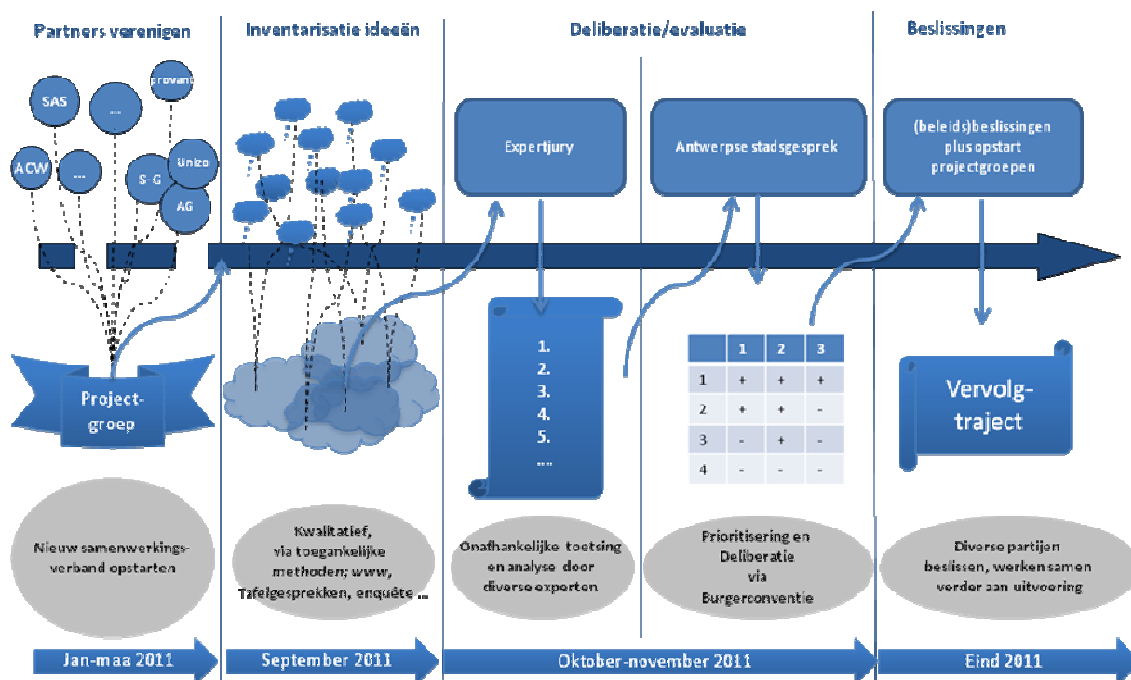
Partners verenigen

Inventarisatie ideeën

Deliberatie/evaluatie

Beslissingen

SAS

...

Provant

ACW

...

S G

Unizo

AG

Expertjury

Antwerpse stadsgesprek

(beleids)beslissingen plus opstart projectgroepen

Project-groep

1.
2.
3.
4.
5.
...

| | 1 | 2 | 3 |
|---|---|---|---|
| 1 | + | + | + |
| 2 | + | + | - |
| 3 | - | + | - |
| 4 | - | - | - |

Vervolg-traject

Nieuw samenwerkings-verband opstarten

Kwalitatief, via toegankelijke methoden; www, Tafelgesprekken, enquête ...

Onafhankelijke toetsing en analyse door diverse experten

Prioritisering en Deliberatie via Burgerconventie

Diverse partijen beslissen, werken samen verder aan uitvoering

Jan-maa 2011

September 2011

Oktober-november 2011

Eind 2011